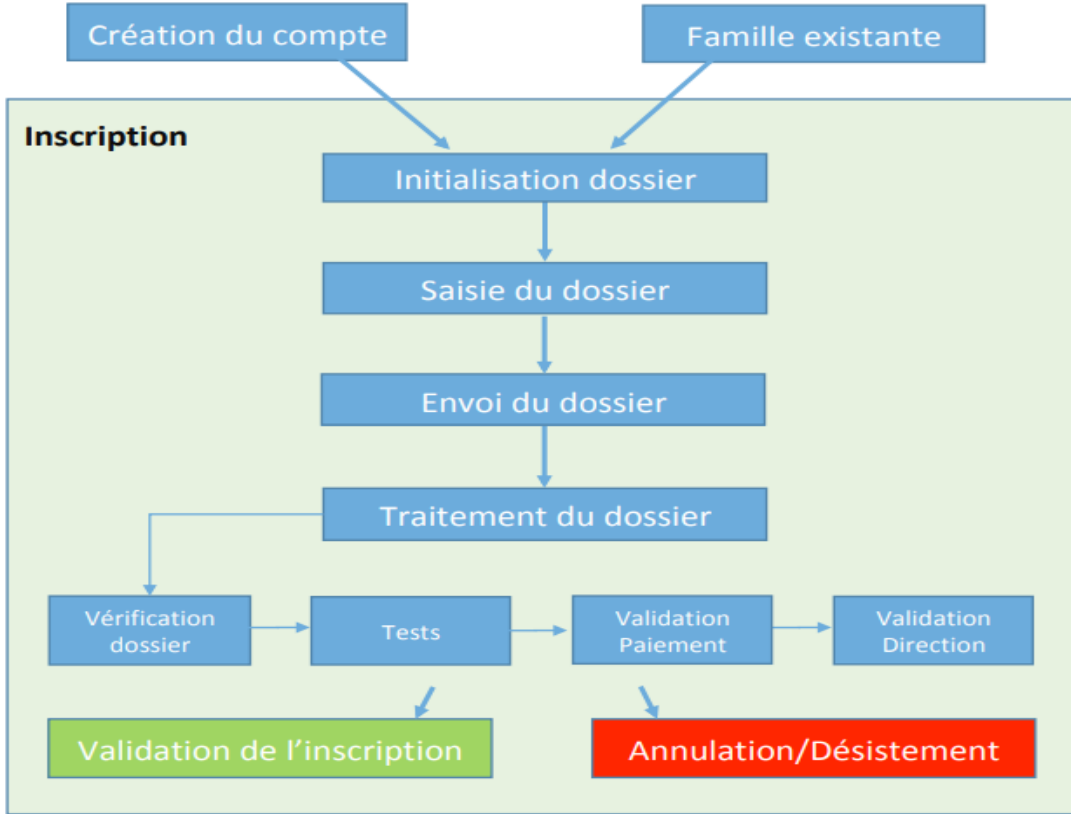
Création du compte

Famille existante

Inscription

Initialisation dossier

Saisie du dossier

Envoi du dossier

Traitement du dossier

Vérification dossier

Tests

Validation Paiement

Validation Direction

Validation de l'inscription

Annulation/Désistement